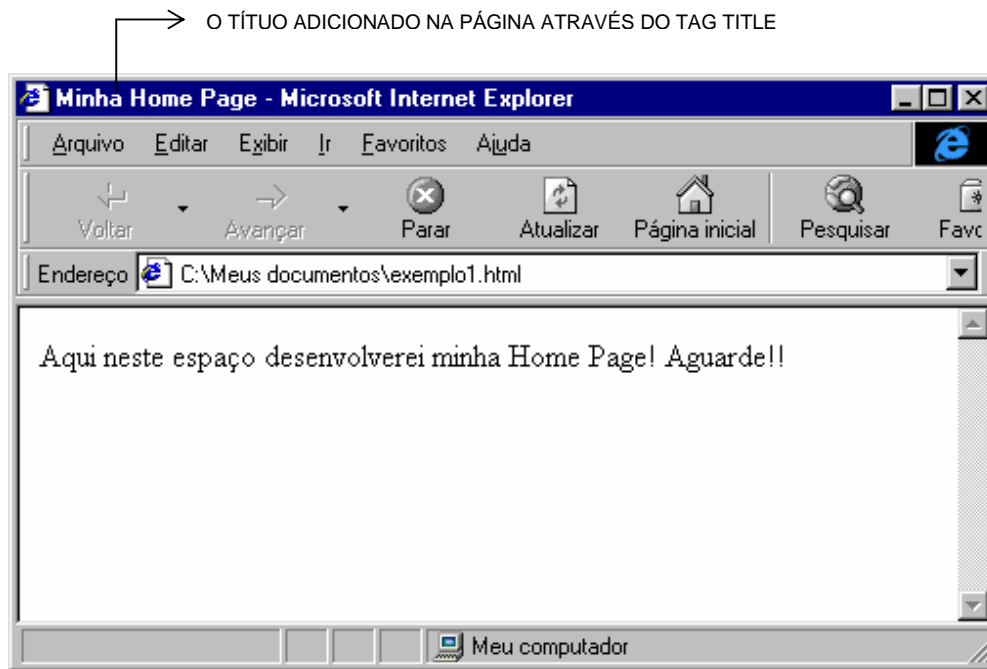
O TÍTUO ADICIONADO NA PÁGINA ATRAVÉS DO TAG TITLE

Minha Home Page - Microsoft Internet Explorer

Arquivo Editar Exibir Ir Favoritos Ajuda

Voltar Avançar Parar Atualizar Página inicial Pesquisar Favo

Endereço C:\Meus documentos\exemplo1.html

Aqui neste espaço desenvolverei minha Home Page! Aguarde!!

Meu computador